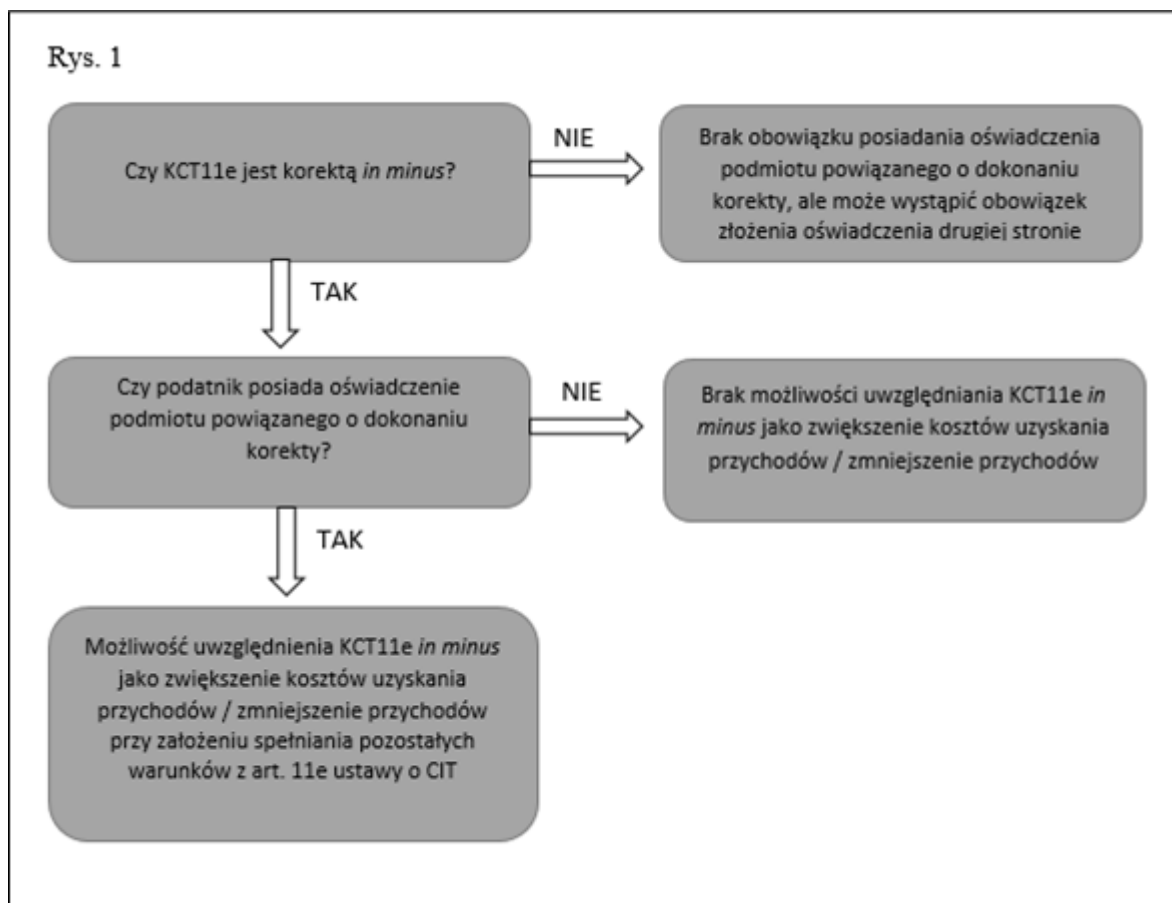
Rys. 1

Czy KCT11e jest korektą *in minus*?

NIE

Brak obowiązku posiadania oświadczenia podmiotu powiązanego o dokonaniu korekty, ale może wystąpić obowiązek złożenia oświadczenia drugiej stronie

TAK

Czy podatnik posiada oświadczenie podmiotu powiązanego o dokonaniu korekty?

NIE

Brak możliwości uwzględniania KCT11e *in minus* jako zwiększenie kosztów uzyskania przychodów / zmniejszenie przychodów

TAK

Możliwość uwzględnienia KCT11e *in minus* jako zwiększenie kosztów uzyskania przychodów / zmniejszenie przychodów przy założeniu spełniania pozostałych warunków z art. 11e ustawy o CIT